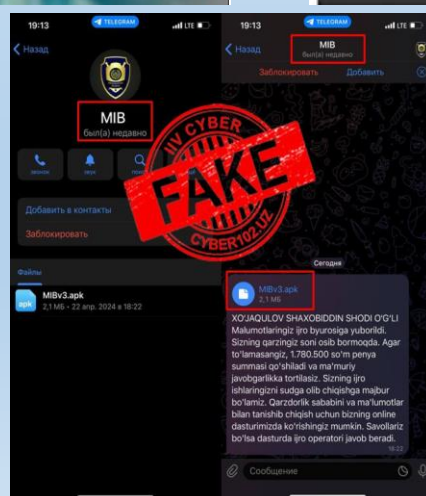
19:13 TELEGRAM LTE

Назад

MIB
был(а) недавно

звонок звук поиск

Добавить в контакты

Заблокировать

Файлы

MIBv3.apk
2,1 МБ - 22 апр. 2024 в 18:22

19:13 TELEGRAM LTE

Назад

MIB
был(а) недавно

Заблокировать Добавить

IIV CYBER
FAKE
CYBER102.UZ

Сегодня

MIBv3.apk
2,1 МБ

XO'JAQULOV SHAXOBIDDIN SHODI O'G'LI Malumotlaringiz ijro byurosiga yuborildi. Sizning qarzingiz soni osib bormoqda. Agar to'lamasangiz, 1.780.500 so'm penya summasi qo'shiladi va ma'muriy javobgarlikka tortilasiz. Sizning ijro ishlaringizni sudga olib chiqishga majbur bo'lamiz. Qarzdorlik sababini va ma'lumotlar bilan tanishib chiqish uchun bizning online dasturimizda ko'rishingiz mumkin. Savollariz bo'lsa dasturda ijro operatori javob beradi.
18:22

Сообщение